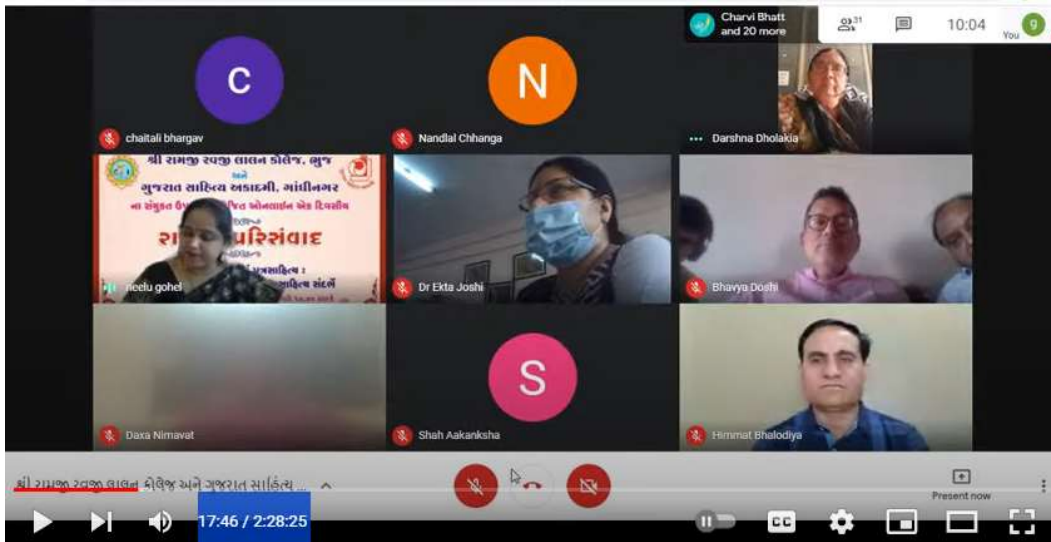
Charvi Bhatt and 20 more

31

10:04

g

You

C

chaitali bhargav

N

Nandlal Chhanga

Darshna Dholakia

શ્રી રામજી રવજી લાલન કૉલેજ, ભુજ

અને

ગુજરાત સાહિત્ય અકાદમી, ગાંધીનગર

ના સંયુક્ત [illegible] જિત ઓનલાઈન એક દિવસીય

રા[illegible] પરિસંવાદ

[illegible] ગુજરાતસાહિત્ય :

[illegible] સાહિત્ય સંદર્ભે

neelu gohel

Dr Ekta Joshi

Bhavya Doshi

Daxa Nimavat

S

Shah Aakanksha

Himmat Bhalodiya

શ્રી રામજી રવજી લાલન કૉલેજ અને ગુજરાત સાહિત્ય ...

Present now

17:46 / 2:28:25

CC